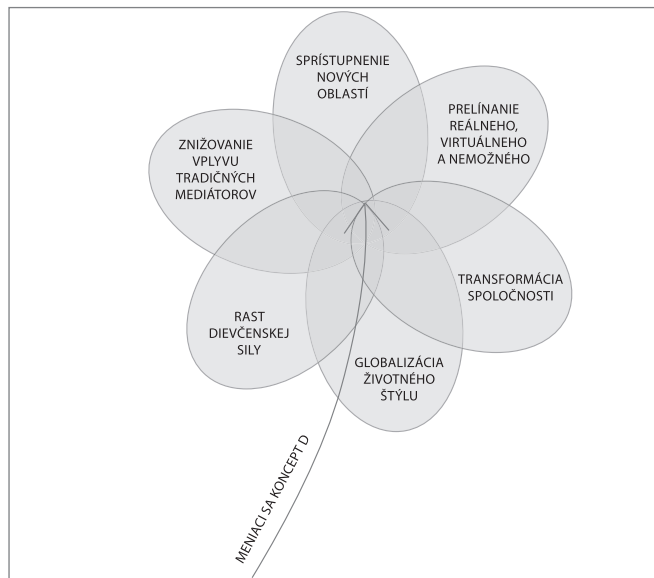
SPRÍSTUPNENIE NOVÝCH OBLASTÍ

PRELÍNANIE REÁLNEHO, VIRTUÁLNEHO A NEMOŽNÉHO

ZNIŽOVANIE VPLYVU TRADIČNÝCH MEDIÁTOROV

TRANSFORMÁCIA SPOLOČNOSTI

RAST DIEVČENSKEJ SILY

GLOBALIZÁCIA ŽIVOTNÉHO ŠTÝLU

MENIACI SA KONCEPT D